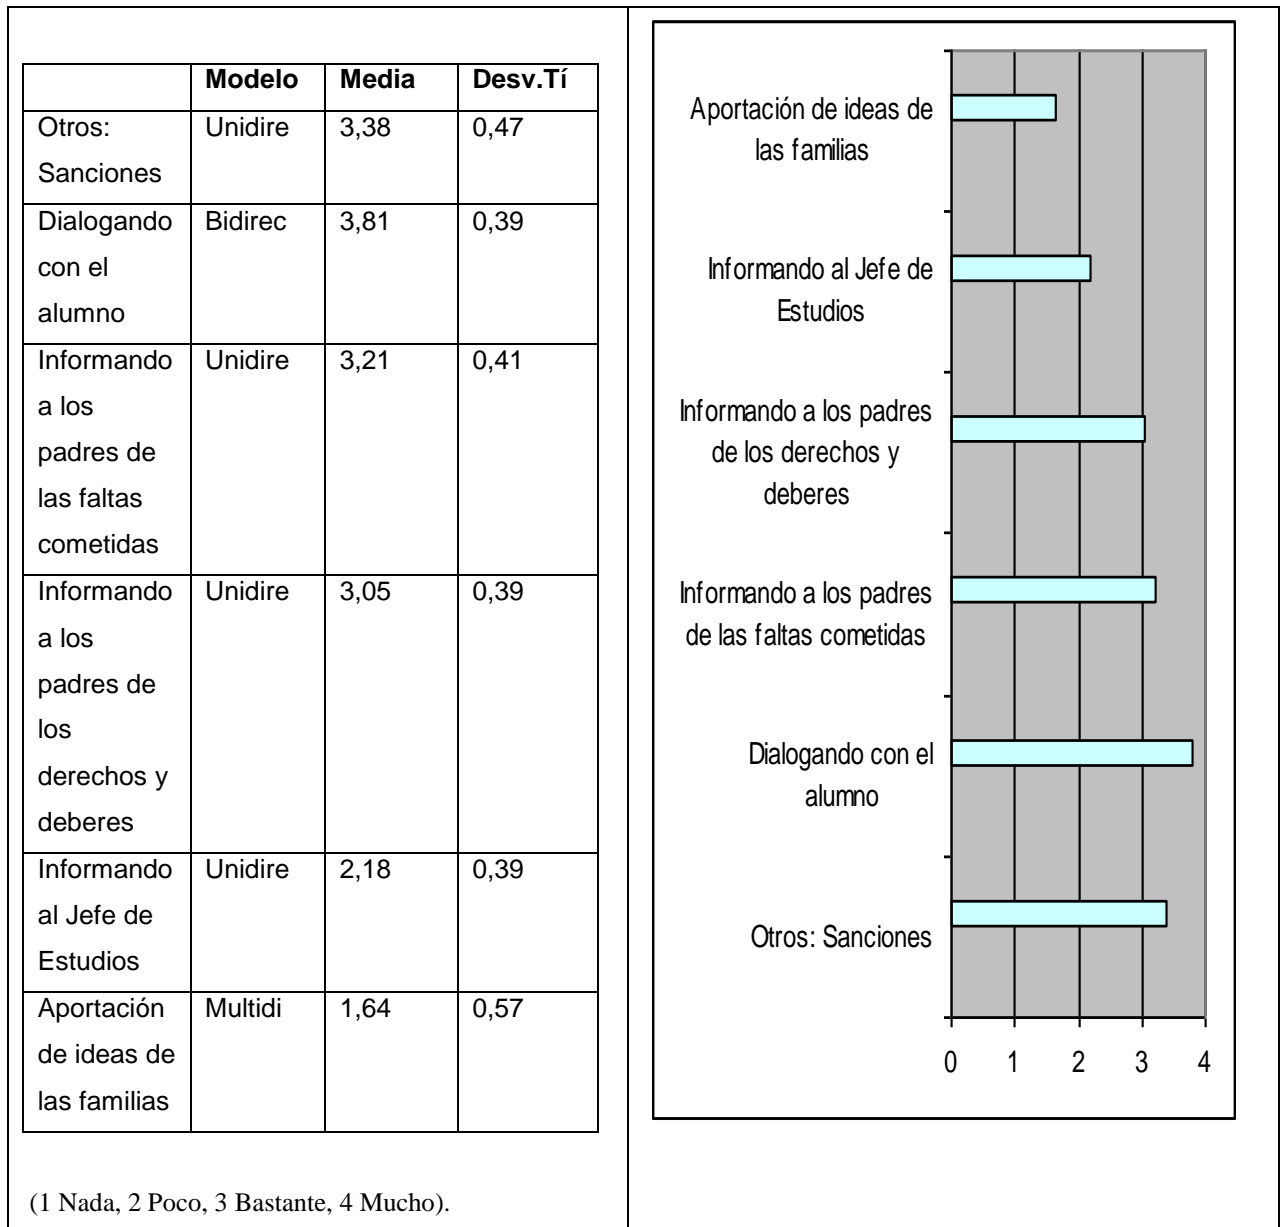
| | Modelo | Media | Desv.Tí |
|---|---|---|---|
| Otros: Sanciones | Unidire | 3,38 | 0,47 |
| Dialogando con el alumno | Bidirec | 3,81 | 0,39 |
| Informando a los padres de las faltas cometidas | Unidire | 3,21 | 0,41 |
| Informando a los padres de los derechos y deberes | Unidire | 3,05 | 0,39 |
| Informando al Jefe de Estudios | Unidire | 2,18 | 0,39 |
| Aportación de ideas de las familias | Multidi | 1,64 | 0,57 |

(1 Nada, 2 Poco, 3 Bastante, 4 Mucho).

Aportación de ideas de las familias

Informando al Jefe de Estudios

Informando a los padres de los derechos y deberes

Informando a los padres de las faltas cometidas

Dialogando con el alumno

Otros: Sanciones

0 1 2 3 4